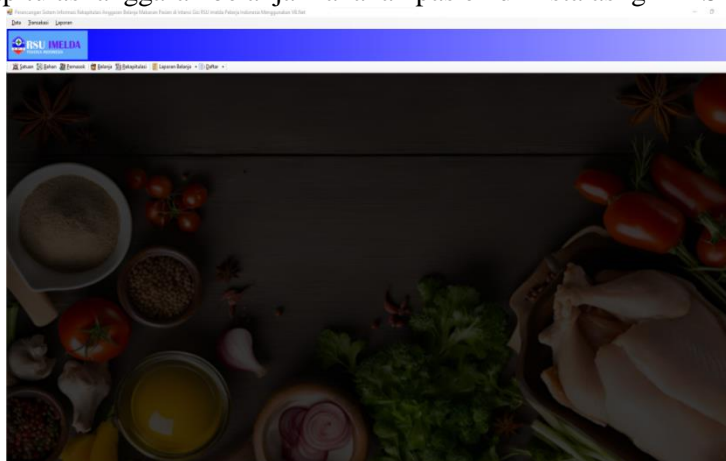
p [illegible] ggu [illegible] j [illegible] p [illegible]

Perancangan Sistem Informasi Rekapitulasi Anggaran Belanja Makanan Pasien di Instalasi Gizi RSU Imelda Pekerja Indonesia Menggunakan VB.Net

Data Transaksi Laporan

RSU IMELDA

PEKERJA INDONESIA

Satuan Bahan Pemasok Belanja Rekapitulasi Laporan Belanja Daftar